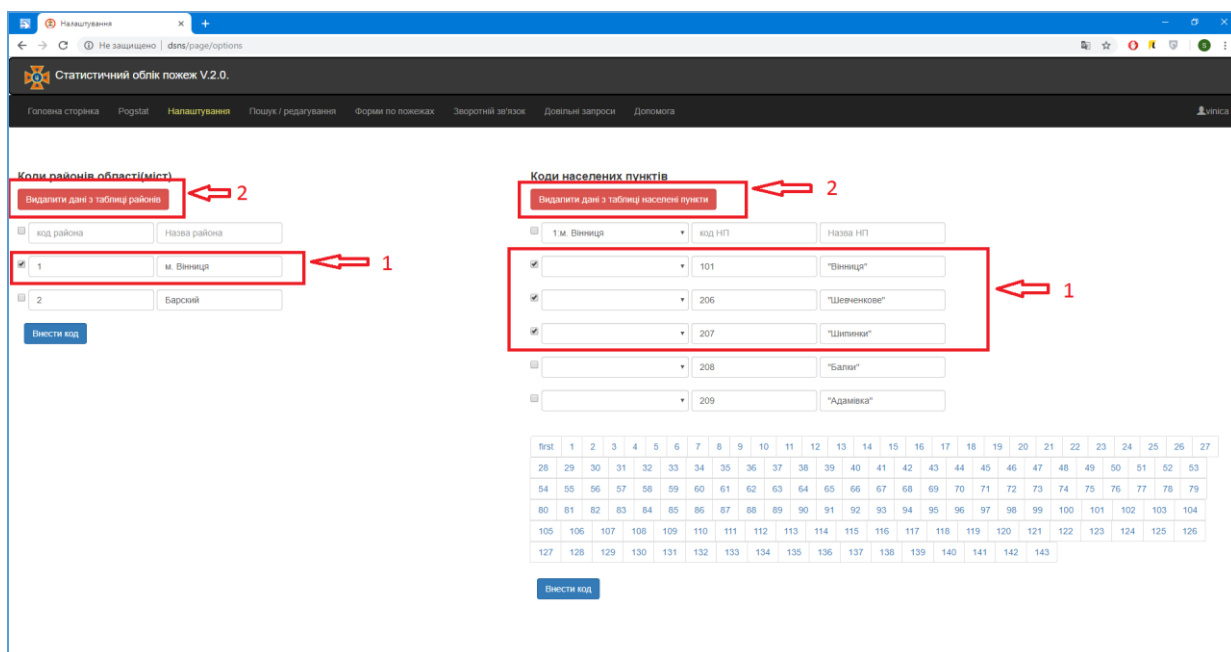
Налаштування ×

Не защищено | dsns/page/options

Статистичний облік пожеж V.2.0.

Головна сторінка Pogstat Налаштування Пошук / редагування Форми по пожежах Зворотній зв'язок Довільні запроси Допомога vinica

Коди районів області(міст)

Видалити дані з таблиці районів 2

код района Назва района

1 м. Вінниця 1

2 Барский

Внести код

Коди населених пунктів

Видалити дані з таблиці населені пункти 2

1.м. Вінниця код НП Назва НП

101 "Вінниця" 1

206 "Шевченкове"

207 "Шипинки"

208 "Балки"

209 "Адамівка"

first 1 2 3 4 5 6 7 8 9 10 11 12 13 14 15 16 17 18 19 20 21 22 23 24 25 26 27 28 29 30 31 32 33 34 35 36 37 38 39 40 41 42 43 44 45 46 47 48 49 50 51 52 53 54 55 56 57 58 59 60 61 62 63 64 65 66 67 68 69 70 71 72 73 74 75 76 77 78 79 80 81 82 83 84 85 86 87 88 89 90 91 92 93 94 95 96 97 98 99 100 101 102 103 104 105 106 107 108 109 110 111 112 113 114 115 116 117 118 119 120 121 122 123 124 125 126 127 128 129 130 131 132 133 134 135 136 137 138 139 140 141 142 143

Внести код